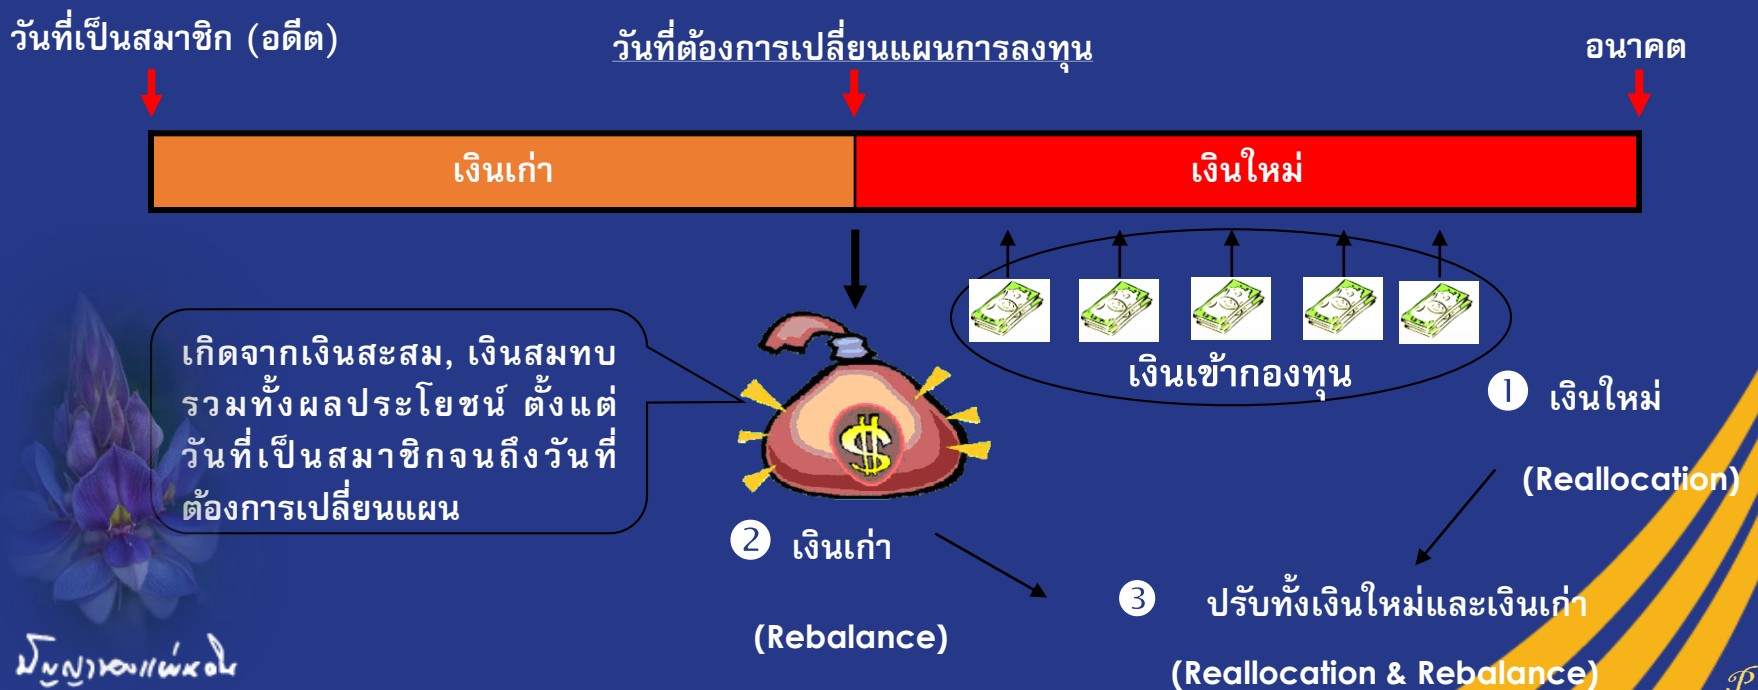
วันที่เป็นสมาชิก (อดีต)

วันที่ต้องการเปลี่ยนแผนการลงทุน

อนาคต

เงินเก่า

เงินใหม่

เกิดจากเงินสะสม, เงินสมทบ รวมทั้งผลประโยชน์ ตั้งแต่วันที่เป็นสมาชิกจนถึงวันที่ต้องการเปลี่ยนแผน

$

เงินเข้ากองทุน

1 เงินใหม่

(Reallocation)

2 เงินเก่า

(Rebalance)

3 ปรับทั้งเงินใหม่และเงินเก่า

(Reallocation & Rebalance)

มัญญาหอมแผ่นดิน